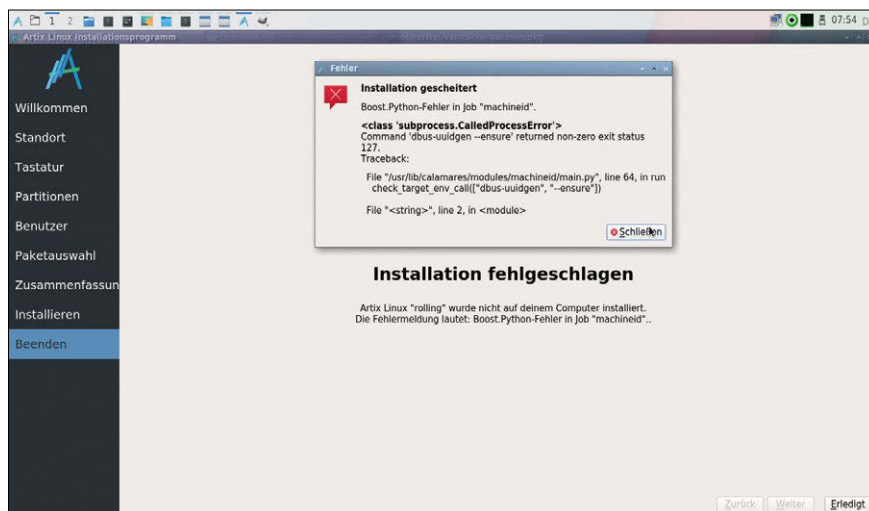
1 2

07:54

Artix Linux Installationsprogramm

Willkommen

Standort

Tastatur

Partitionen

Benutzer

Paketauswahl

Zusammenfassun

Installieren

Beenden

Fehler

Installation gescheitert

Boost.Python-Fehler in Job "machineid".

<class 'subprocess.CalledProcessError'>
Command 'dbus-uuidgen --ensure' returned non-zero exit status 127.
Traceback:

File "/usr/lib/calamares/modules/machineid/main.py", line 64, in run
check_target_env_call(["dbus-uuidgen", "--ensure"])

File "<string>", line 2, in <module>

Schließen

Installation fehlgeschlagen

Artix Linux "rolling" wurde nicht auf deinem Computer installiert.
Die Fehlermeldung lautet: Boost.Python-Fehler in Job "machineid"..

Zurück Weiter Erledigt